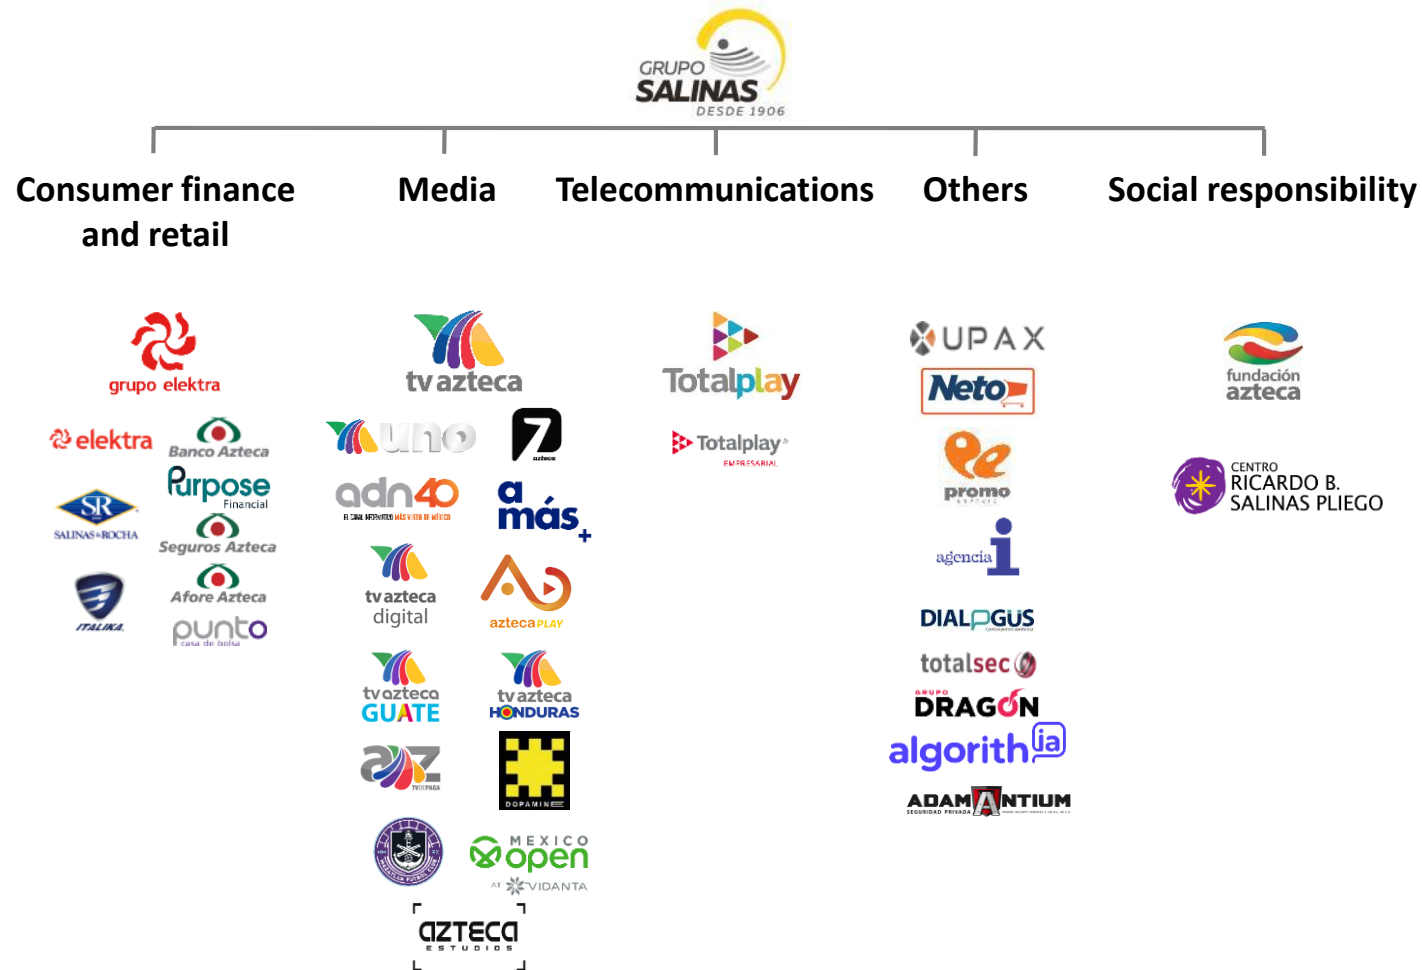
GRUPO SALINAS DESDE 1906

Consumer finance and retail

Media

Telecommunications

Others

Social responsibility

grupo elektra

elektra

Banco Azteca

SR SALINAS & ROCHA

Purpose Financial

Seguros Azteca

ITALIKA

Afore Azteca

punto casa de bolsa

tv azteca

uno

7 azteca

adn40

a más+

tv azteca digital

azteca PLAY

tv azteca GUATE

tv azteca HONDURAS

az TVDEPAGA

DOPAMINE

MEXICO open AT VIDANTA

AZTECA ESTUDIOS

Totalplay

Totalplay EMPRESARIAL

UPAX

Neto

promo

agencia i

DIALOGUS

totalsec

GRUPO DRAGÓN

algorithia

ADAMANTIUM SEGURIDAD PRIVADA

fundación azteca

CENTRO RICARDO B. SALINAS PLIEGO